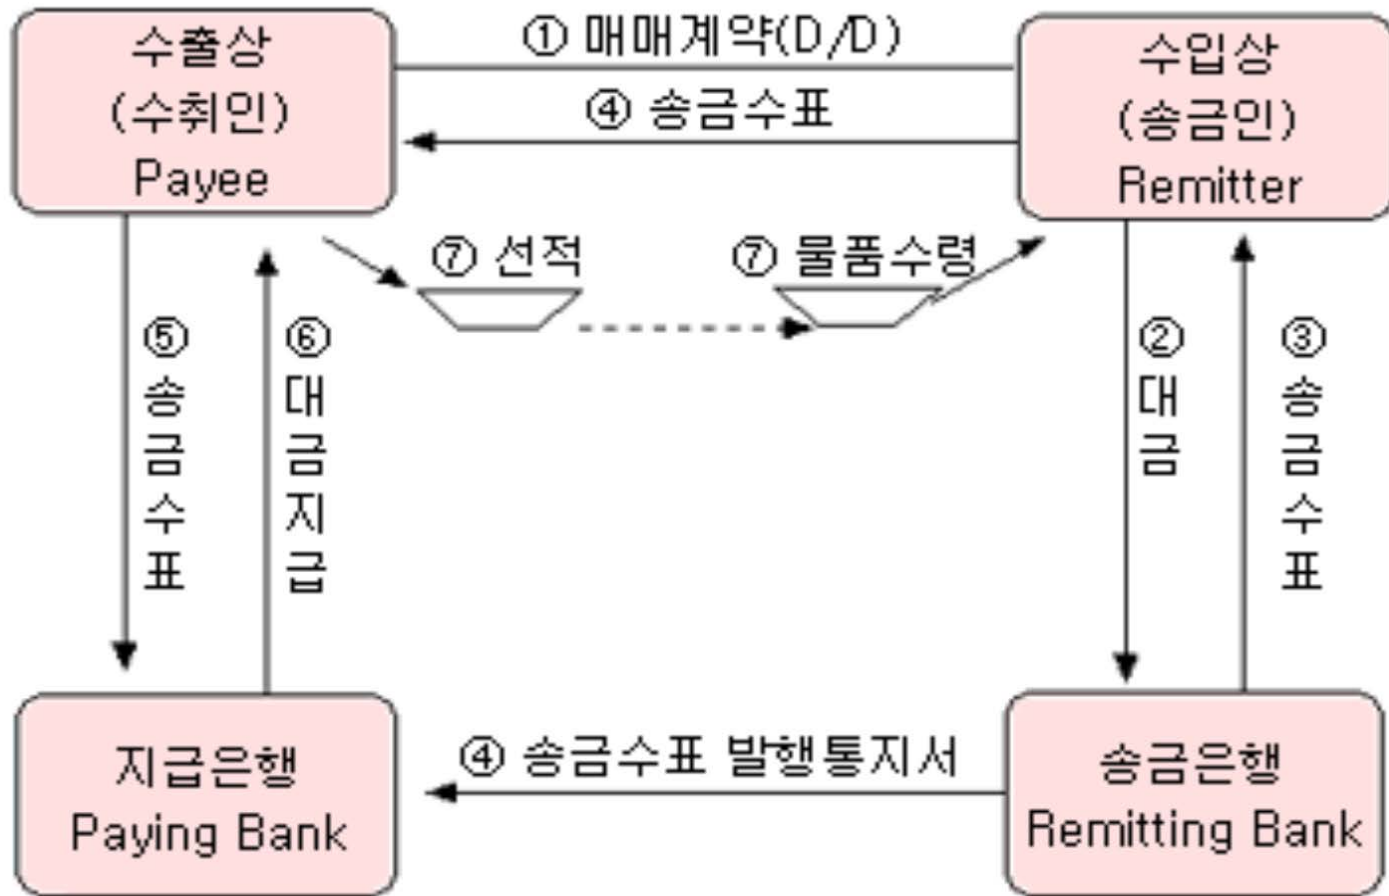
수출상
(수취인)
Payee

① 매매계약(D/D)

④ 송금수표

수입상
(송금인)
Remitter

⑦ 선적

⑦ 물품수령

⑤ 송금수표

⑥ 대금지급

② 대금

③ 송금수표

지급은행
Paying Bank

④ 송금수표 발행통지서

송금은행
Remitting Bank